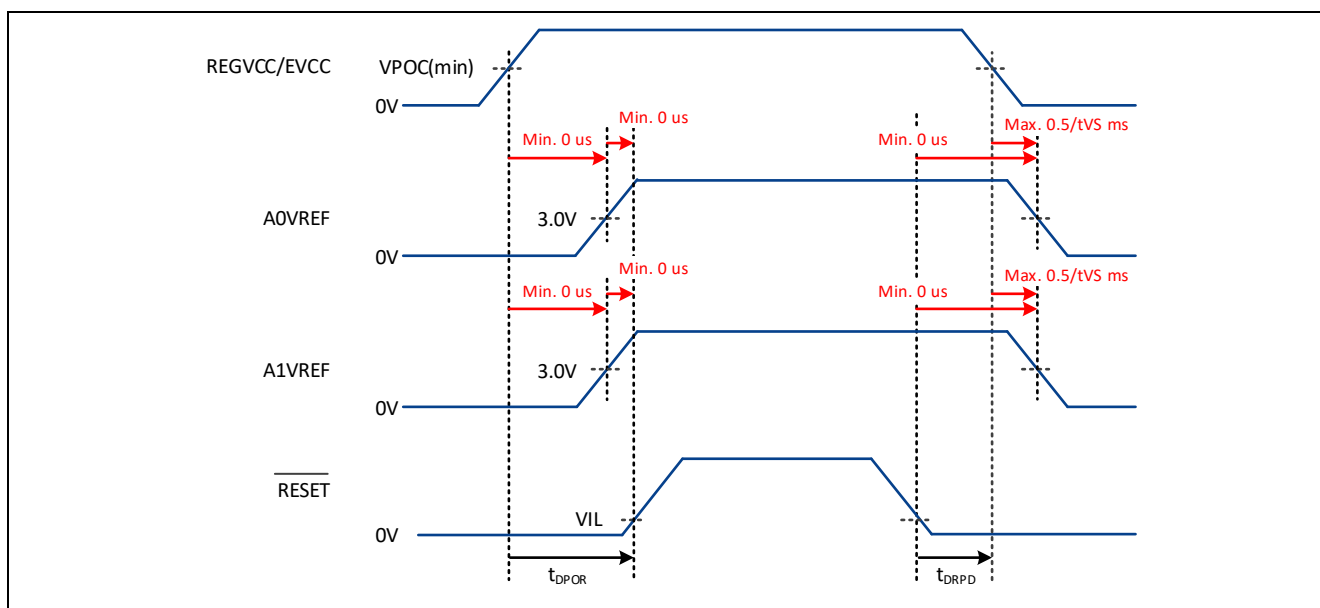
REGVCC/EVCC
VPOC(min)
0V
Min. 0 us
Min. 0 us
Min. 0 us
Max. 0.5/tVS ms
A0VREF
3.0V
0V
Min. 0 us
Min. 0 us
Min. 0 us
Max. 0.5/tVS ms
A1VREF
3.0V
0V
$\overline{\text{RESET}}$
VIL
0V
$t_{DPOR}$
$t_{DRPD}$